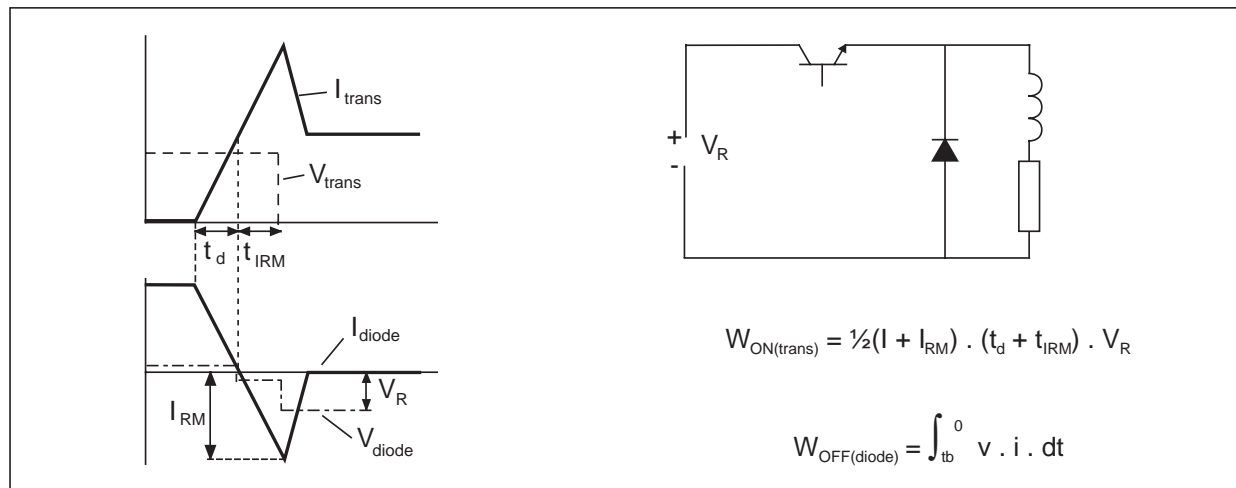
$I_{trans}$

$V_{trans}$

$t_d$ $t_{IRM}$

$I_{diode}$

$I_{RM}$

$V_R$

$V_{diode}$

+ $V_R$ -

$W_{ON(trans)} = ½(I + I_{RM}) \ . \ (t_d + t_{IRM}) \ . \ V_R$

$W_{OFF(diode)} = \int_{tb}^{0} v \ . \ i \ . \ dt$